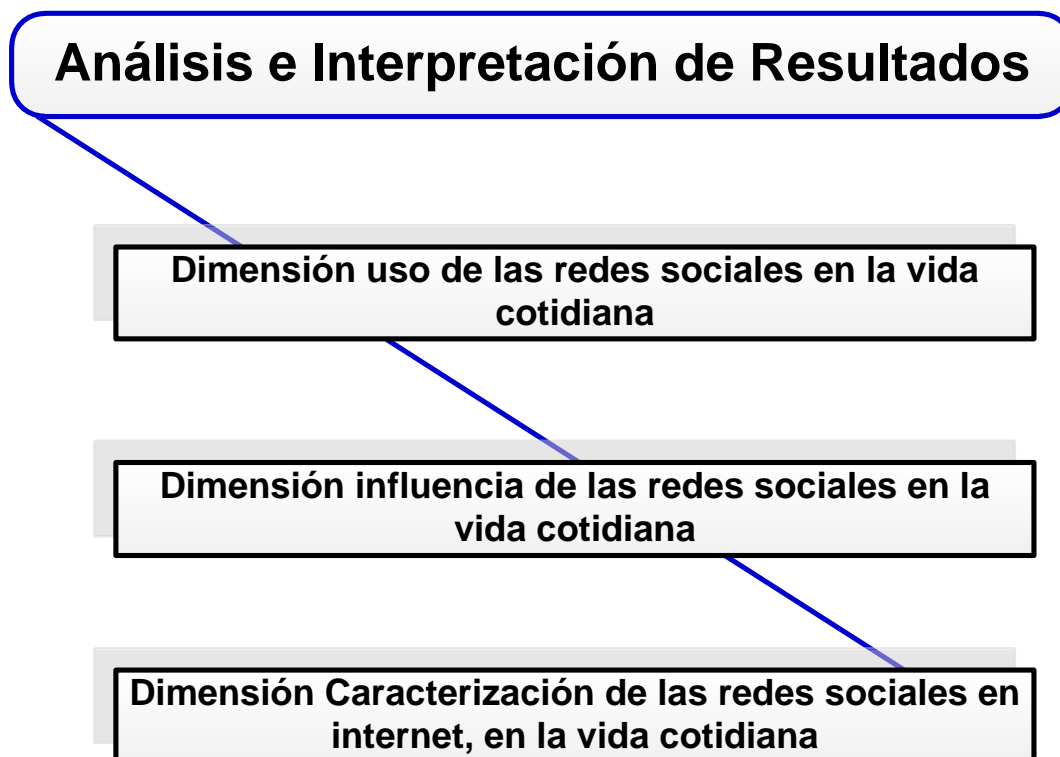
Análisis e Interpretación de Resultados

Dimensión uso de las redes sociales en la vida cotidiana

Dimensión influencia de las redes sociales en la vida cotidiana

Dimensión Caracterización de las redes sociales en internet, en la vida cotidiana